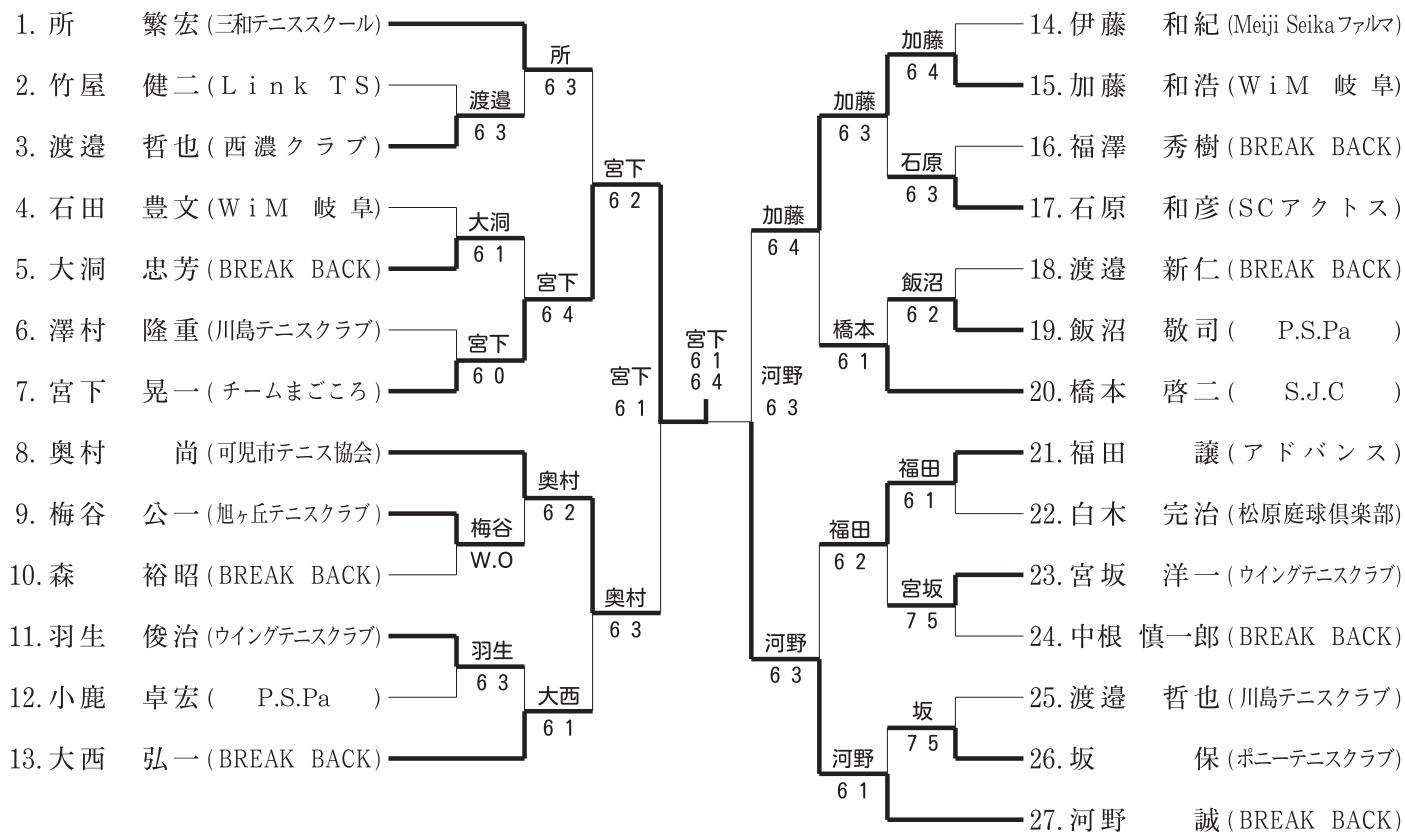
1. 所 繁宏 (三和テニススクール)
2. 竹屋 健二 (Link TS)
3. 渡邉 哲也 (西濃クラブ)
4. 石田 豊文 (WiM 岐阜)
5. 大洞 忠芳 (BREAK BACK)
6. 澤村 隆重 (川島テニスクラブ)
7. 宮下 晃一 (チームまごころ)
8. 奥村 尚 (可児市テニス協会)
9. 梅谷 公一 (旭ヶ丘テニスクラブ)
10. 森 裕昭 (BREAK BACK)
11. 羽生 俊治 (ウイングテニスクラブ)
12. 小鹿 卓宏 ( P.S.Pa )
13. 大西 弘一 (BREAK BACK)

所 6 3
渡邉 6 3
大洞 6 1
宮下 6 0
宮下 6 4
宮下 6 2
奥村 6 2
梅谷 W.O
羽生 6 3
大西 6 1
奥村 6 3
宮下 6 1

宮下 6 1 6 4

加藤 6 4
石原 6 3
加藤 6 3
飯沼 6 2
橋本 6 1
加藤 6 4
河野 6 3
福田 6 1
宮坂 7 5
福田 6 2
坂 7 5
河野 6 1
河野 6 3

14. 伊藤 和紀 (Meiji Seikaファルマ)
15. 加藤 和浩 (WiM 岐阜)
16. 福澤 秀樹 (BREAK BACK)
17. 石原 和彦 (SCアクトス)
18. 渡邉 新仁 (BREAK BACK)
19. 飯沼 敬司 ( P.S.Pa )
20. 橋本 啓二 ( S.J.C )
21. 福田 譲 (アドバンス)
22. 白木 完治 (松原庭球倶楽部)
23. 宮坂 洋一 (ウイングテニスクラブ)
24. 中根 慎一郎 (BREAK BACK)
25. 渡邉 哲也 (川島テニスクラブ)
26. 坂 保 (ポニーテニスクラブ)
27. 河野 誠 (BREAK BACK)